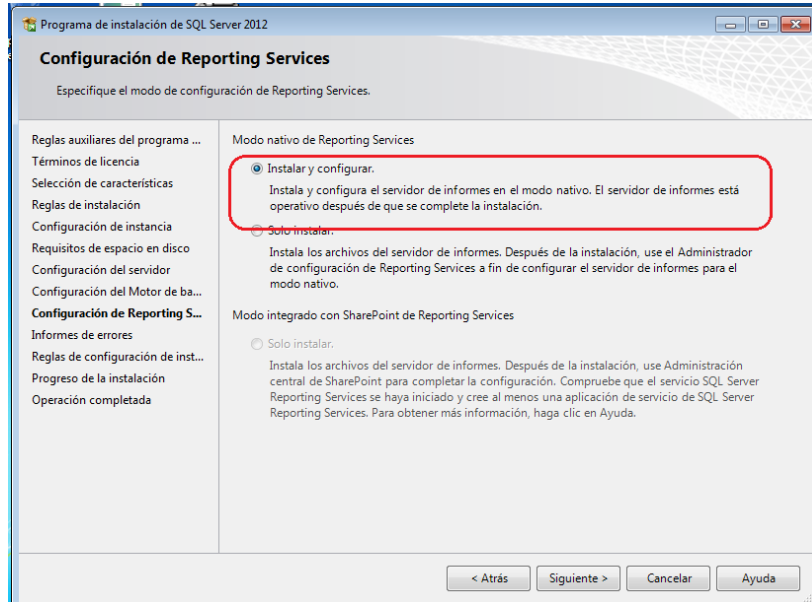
Programa de instalación de SQL Server 2012

Configuración de Reporting Services

Especifique el modo de configuración de Reporting Services.

Reglas auxiliares del programa ...
Términos de licencia
Selección de características
Reglas de instalación
Configuración de instancia
Requisitos de espacio en disco
Configuración del servidor
Configuración del Motor de ba...
Configuración de Reporting S...
Informes de errores
Reglas de configuración de inst...
Progreso de la instalación
Operación completada

Modo nativo de Reporting Services

Instalar y configurar.
Instala y configura el servidor de informes en el modo nativo. El servidor de informes está operativo después de que se complete la instalación.

Solo instalar.
Instala los archivos del servidor de informes. Después de la instalación, use el Administrador de configuración de Reporting Services a fin de configurar el servidor de informes para el modo nativo.

Modo integrado con SharePoint de Reporting Services

Solo instalar.
Instala los archivos del servidor de informes. Después de la instalación, use Administración central de SharePoint para completar la configuración. Compruebe que el servicio SQL Server Reporting Services se haya iniciado y cree al menos una aplicación de servicio de SQL Server Reporting Services. Para obtener más información, haga clic en Ayuda.

< Atrás
Siguiente >
Cancelar
Ayuda